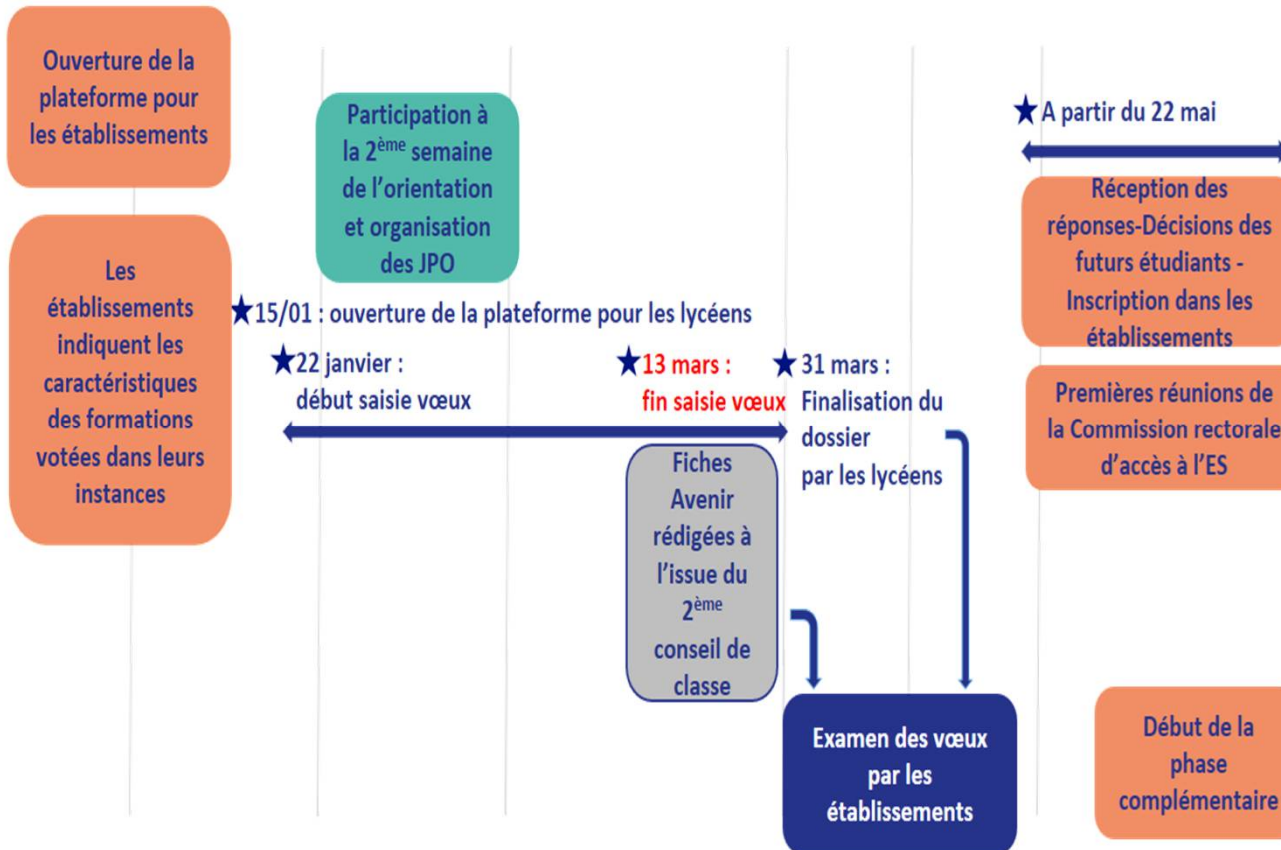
Ouverture de la plateforme pour les établissements

Participation à la 2ème semaine de l'orientation et organisation des JPO

A partir du 22 mai

Réception des réponses-Décisions des futurs étudiants - Inscription dans les établissements

Les établissements indiquent les caractéristiques des formations votées dans leurs instances

15/01 : ouverture de la plateforme pour les lycéens

22 janvier : début saisie vœux

13 mars : fin saisie vœux

31 mars : Finalisation du dossier par les lycéens

Premières réunions de la Commission rectorale d'accès à l'ES

Fiches Avenir rédigées à l'issue du 2ème conseil de classe

Examen des vœux par les établissements

Début de la phase complémentaire